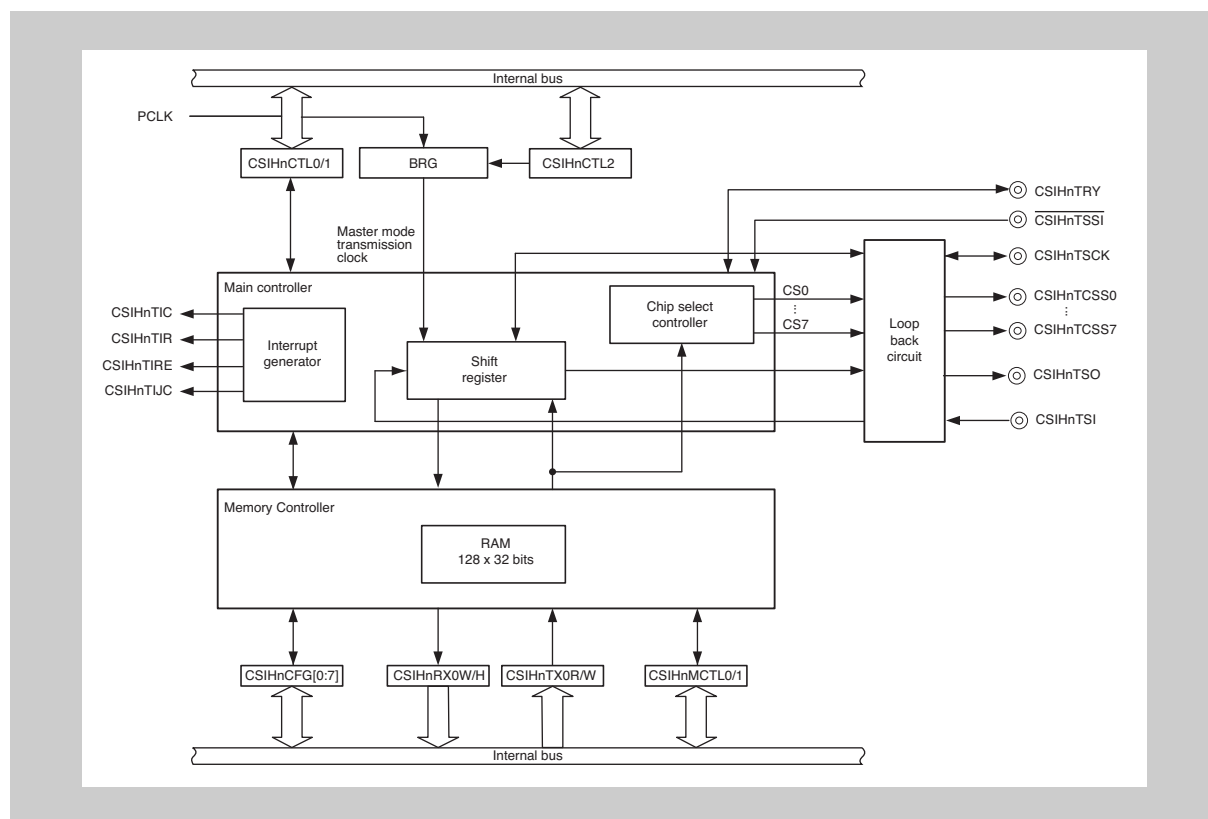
Internal bus

PCLK

CSIHnCTL0/1

BRG

CSIHnCTL2

CSIHnTRY

$\overline{\text{CSIHnTSSI}}$

Master mode transmission clock

CSIHnTSCK

Main controller

CS0

CSIHnTCSS0

CSIHnTIC

Chip select controller

CSIHnTIR

CS7

Loop back circuit

CSIHnTCSS7

Interrupt generator

CSIHnTIRE

Shift register

CSIHnTIJC

CSIHnTSO

CSIHnTSI

Memory Controller

RAM
128 x 32 bits

CSIHnCFG[0:7]

CSIHnRX0W/H

CSIHnTX0R/W

CSIHnMCTL0/1

Internal bus